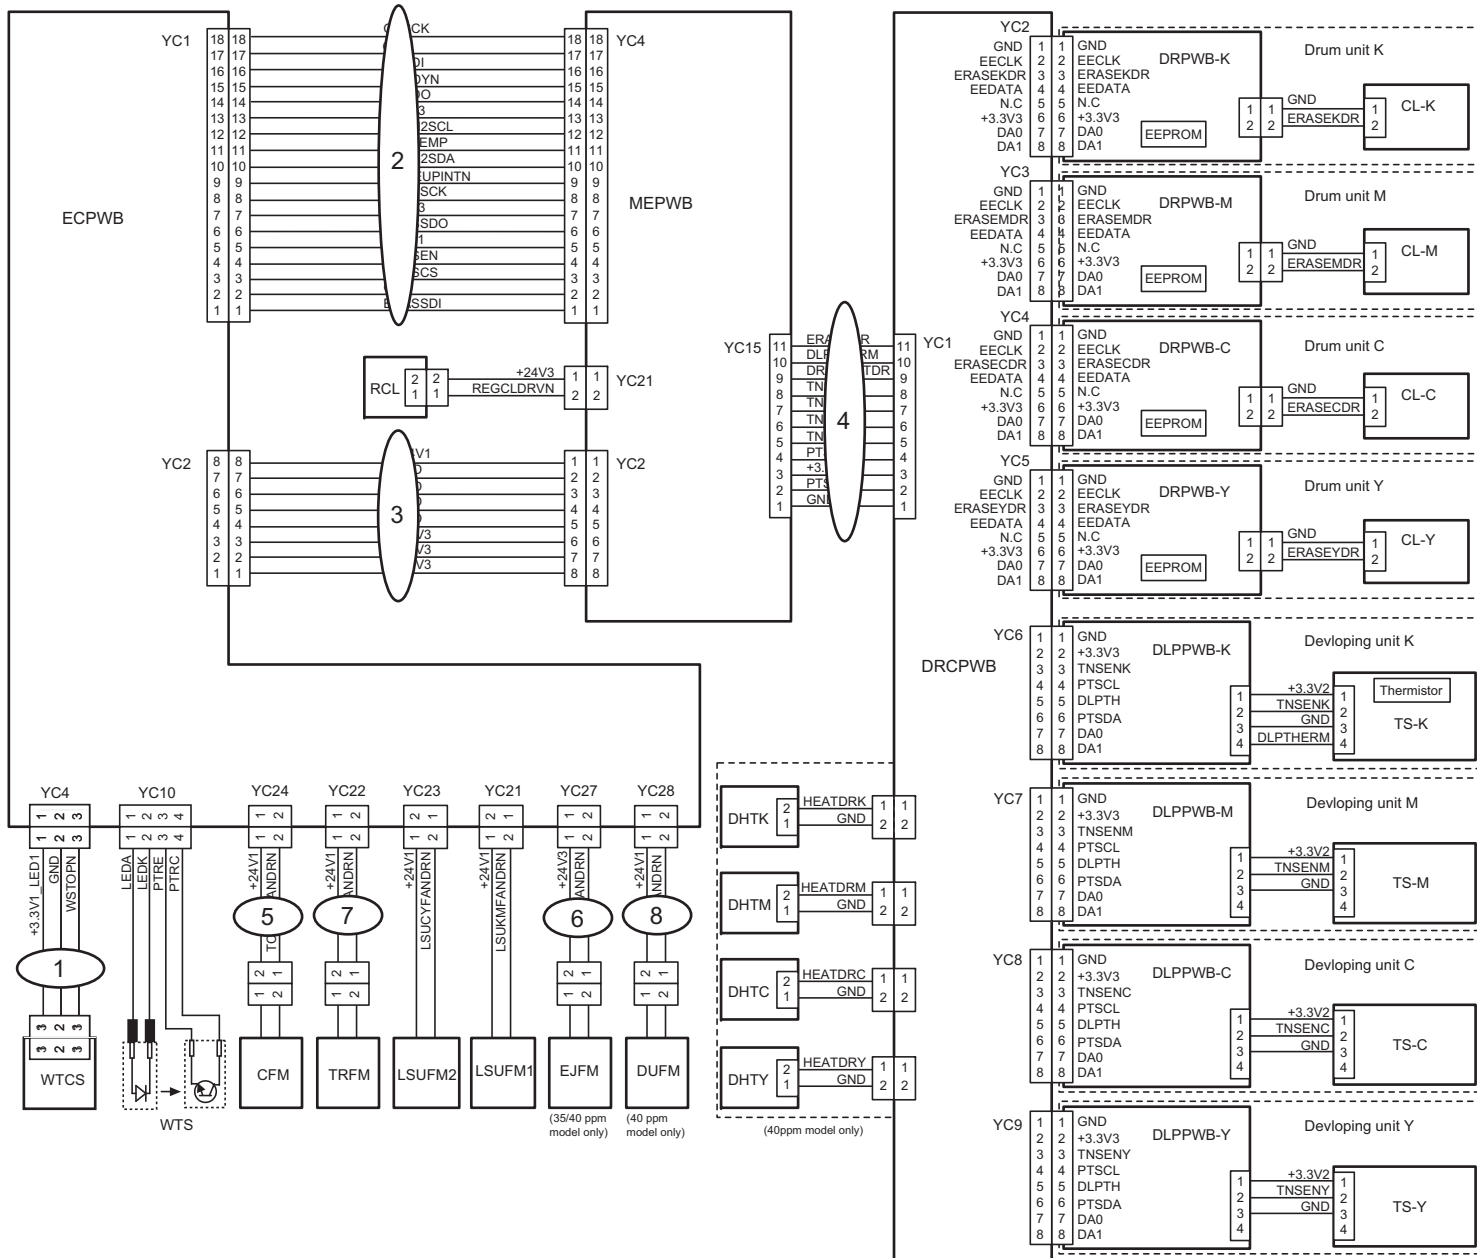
YC1
18 18
17 17
16 16
15 15
14 14
13 13
12 12
11 11
10 10
9 9
8 8
7 7
6 6
5 5
4 4
3 3
2 2
1 1

CK
DI
DYN
DO
3
2SCL
EMP
2SDA
UPINTN
SCK
3
SDO
1
SEN
SCS
SSDI

2

YC4
18 18
17 17
16 16
15 15
14 14
13 13
12 12
11 11
10 10
9 9
8 8
7 7
6 6
5 5
4 4
3 3
2 2
1 1

ECPWB

MEPWB

RCL 2 2 1 1 +24V3 REGCLDRVN 1 1 2 2 YC21

YC2 8 8 7 7 6 6 5 5 4 4 3 3 2 2 1 1
V1 V3 V3 V3
3
1 1 2 2 3 3 4 4 5 5 6 6 7 7 8 8 YC2

YC15 11 10 9 8 7 6 5 4 3 2 1
ERA DLF DR TN TN TN TN PT +3. PTS GNI R RM TDR
4
11 10 9 8 7 6 5 4 3 2 1 YC1

YC2
GND 1 1 GND
EECLK 2 2 EECLK
ERASEKDR 3 3 ERASEKDR
EEDATA 4 4 EEDATA
N.C 5 5 N.C
+3.3V3 6 6 +3.3V3
DA0 7 7 DA0
DA1 8 8 DA1
DRPWB-K
EEPROM
Drum unit K
1 1 GND
2 2 ERASEKDR
1 2 CL-K

YC3
GND 1 1 GND
EECLK 2 2 EECLK
ERASEMDR 3 3 ERASEMDR
EEDATA 4 4 EEDATA
N.C 5 5 N.C
+3.3V3 6 6 +3.3V3
DA0 7 7 DA0
DA1 8 8 DA1
DRPWB-M
EEPROM
Drum unit M
1 1 GND
2 2 ERASEMDR
1 2 CL-M

YC4
GND 1 1 GND
EECLK 2 2 EECLK
ERASECDR 3 3 ERASECDR
EEDATA 4 4 EEDATA
N.C 5 5 N.C
+3.3V3 6 6 +3.3V3
DA0 7 7 DA0
DA1 8 8 DA1
DRPWB-C
EEPROM
Drum unit C
1 1 GND
2 2 ERASECDR
1 2 CL-C

YC5
GND 1 1 GND
EECLK 2 2 EECLK
ERASEYDR 3 3 ERASEYDR
EEDATA 4 4 EEDATA
N.C 5 5 N.C
+3.3V3 6 6 +3.3V3
DA0 7 7 DA0
DA1 8 8 DA1
DRPWB-Y
EEPROM
Drum unit Y
1 1 GND
2 2 ERASEYDR
1 2 CL-Y

DRCPWB

YC6 1 1 GND 2 2 +3.3V3 3 3 TNSENK 4 4 PTSCL 5 5 DLPTH 6 6 PTSDA 7 7 DA0 8 8 DA1
DLPPWB-K
Devloping unit K
Thermistor
1 +3.3V2 1
2 TNSENK 2
3 GND 3
4 DLPTHERM 4
TS-K

YC7 1 1 GND 2 2 +3.3V3 3 3 TNSENM 4 4 PTSCL 5 5 DLPTH 6 6 PTSDA 7 7 DA0 8 8 DA1
DLPPWB-M
Devloping unit M
1 +3.3V2 1
2 TNSENM 2
3 GND 3
4 4
TS-M

YC8 1 1 GND 2 2 +3.3V3 3 3 TNSENC 4 4 PTSCL 5 5 DLPTH 6 6 PTSDA 7 7 DA0 8 8 DA1
DLPPWB-C
Devloping unit C
1 +3.3V2 1
2 TNSENC 2
3 GND 3
4 4
TS-C

YC9 1 1 GND 2 2 +3.3V3 3 3 TNSENY 4 4 PTSCL 5 5 DLPTH 6 6 PTSDA 7 7 DA0 8 8 DA1
DLPPWB-Y
Devloping unit Y
1 +3.3V2 1
2 TNSENY 2
3 GND 3
4 4
TS-Y

DHTK 2 1 HEATDRK GND 1 1 2 2
DHTM 2 1 HEATDRM GND 1 1 2 2
DHTC 2 1 HEATDRC GND 1 1 2 2
DHTY 2 1 HEATDRY GND 1 1 2 2
(40ppm model only)

YC4 1 2 3 1 2 3
+3.3V1_LED1 GND WSTOPN
1
3 2 3 3 2 3
WTCS

YC10 1 2 3 4 1 2 3 4
LEDA LEDK PTRE PTRC
WTS

YC24 1 2 1 2 +24V1 ANDRN TC 5 2 1 1 2 CFM
YC22 1 2 1 2 +24V1 ANDRN 7 2 1 1 2 TRFM
YC23 2 1 2 1 +24V1 LSUCYFANDRN LSUFM2
YC21 2 1 2 1 +24V1 LSUKMFANDRN LSUFM1
YC27 1 2 1 2 +24V3 ANDRN 6 2 1 1 2 EJFM (35/40 ppm model only)
YC28 1 2 1 2 +24V1 NDRN 8 2 1 1 2 DUFM (40 ppm model only)